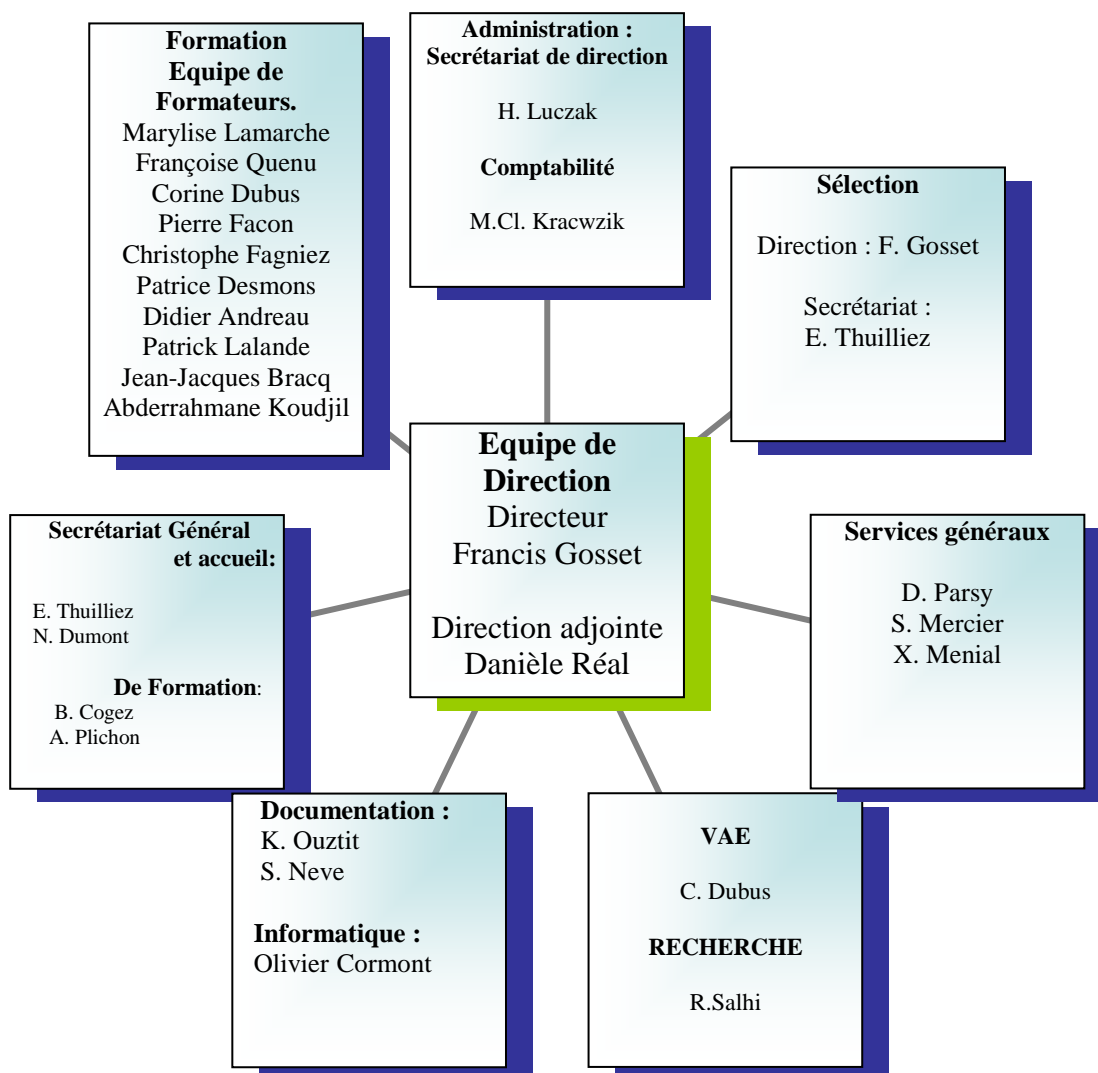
Formation
Equipe de Formateurs.
Marylise Lamarche
Françoise Quenu
Corine Dubus
Pierre Facon
Christophe Fagniez
Patrice Desmons
Didier Andreau
Patrick Lalande
Jean-Jacques Bracq
Abderrahmane Koudjil

Administration :
Secrétariat de direction

H. Luczak

Comptabilité

M.Cl. Kracwzik

Sélection

Direction : F. Gosset

Secrétariat :
E. Thuilliez

Equipe de Direction
Directeur
Francis Gosset

Direction adjointe
Danièle Réal

Secrétariat Général et accueil:

E. Thuilliez
N. Dumont

De Formation:
B. Cogez
A. Plichon

Services généraux

D. Parsy
S. Mercier
X. Menial

Documentation :
K. Ouztit
S. Neve

Informatique :
Olivier Cormont

VAE

C. Dubus

RECHERCHE

R.Salhi